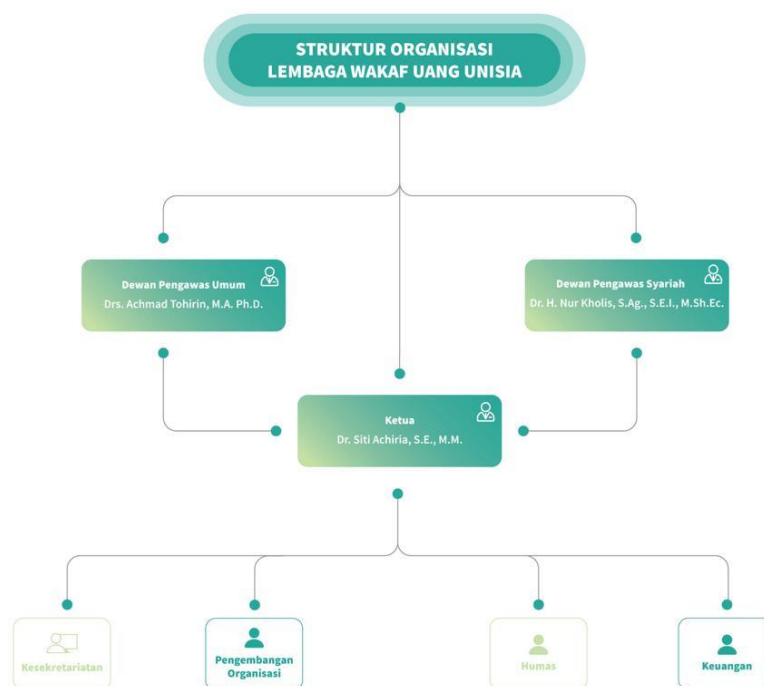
STRUKTUR ORGANISASI
LEMBAGA WAKAF UANG UNISIA

Dewan Pengawas Umum
Drs. Achmad Tohirin, M.A. Ph.D.

Dewan Pengawas Syariah
Dr. H. Nur Kholis, S.Ag., S.E.I., M.Sh.Ec.

Ketua
Dr. Siti Achiria, S.E., M.M.

Kesekretariatan

Pengembangan Organisasi

Humas

Keuangan